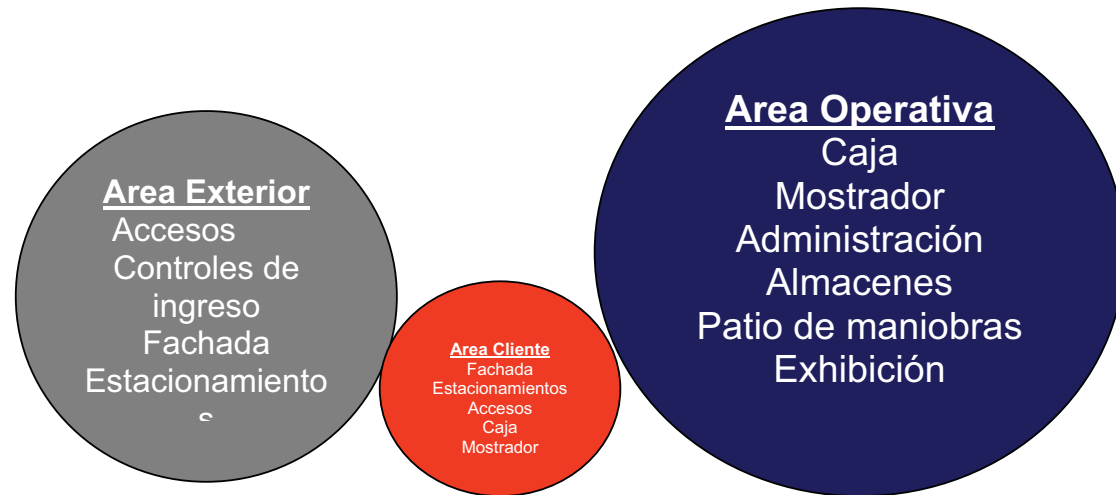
Area Exterior
Accesos
Controles de ingreso
Fachada
Estacionamiento
s

Area Cliente
Fachada
Estacionamientos
Accesos
Caja
Mostrador

Area Operativa
Caja
Mostrador
Administración
Almacenes
Patio de maniobras
Exhibición